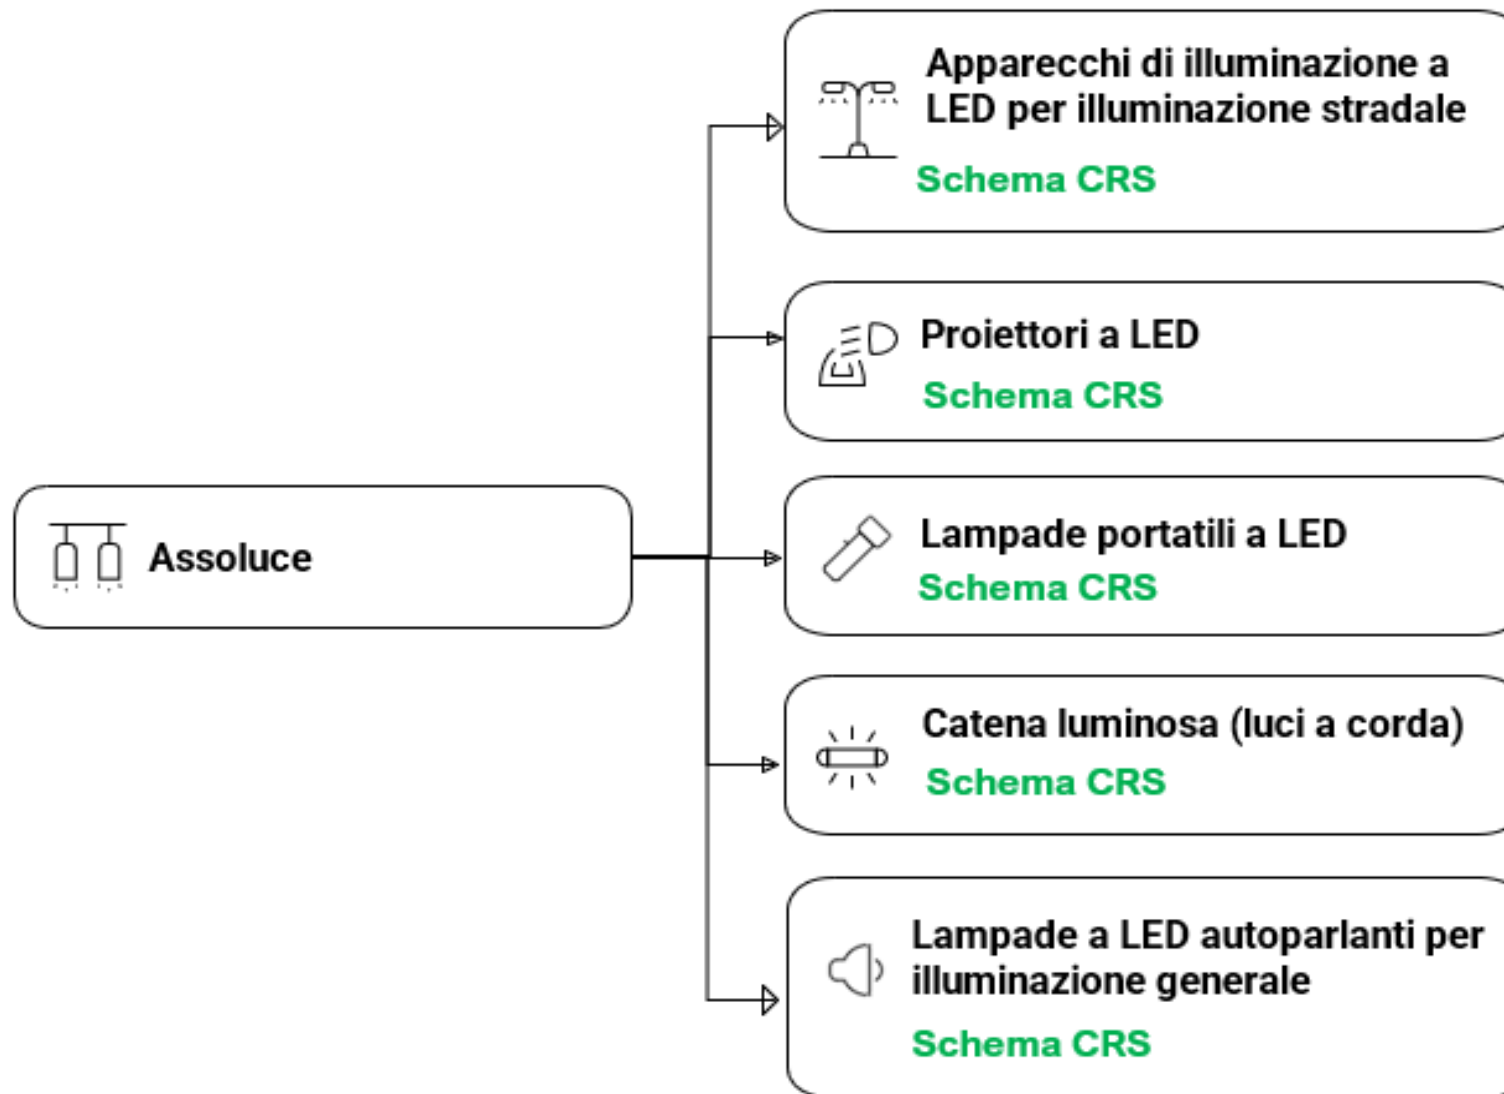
Assoluce

Apparecchi di illuminazione a LED per illuminazione stradale
Schema CRS

Proiettori a LED
Schema CRS

Lampade portatili a LED
Schema CRS

Catena luminosa (luci a corda)
Schema CRS

Lampade a LED autoparlanti per illuminazione generale
Schema CRS